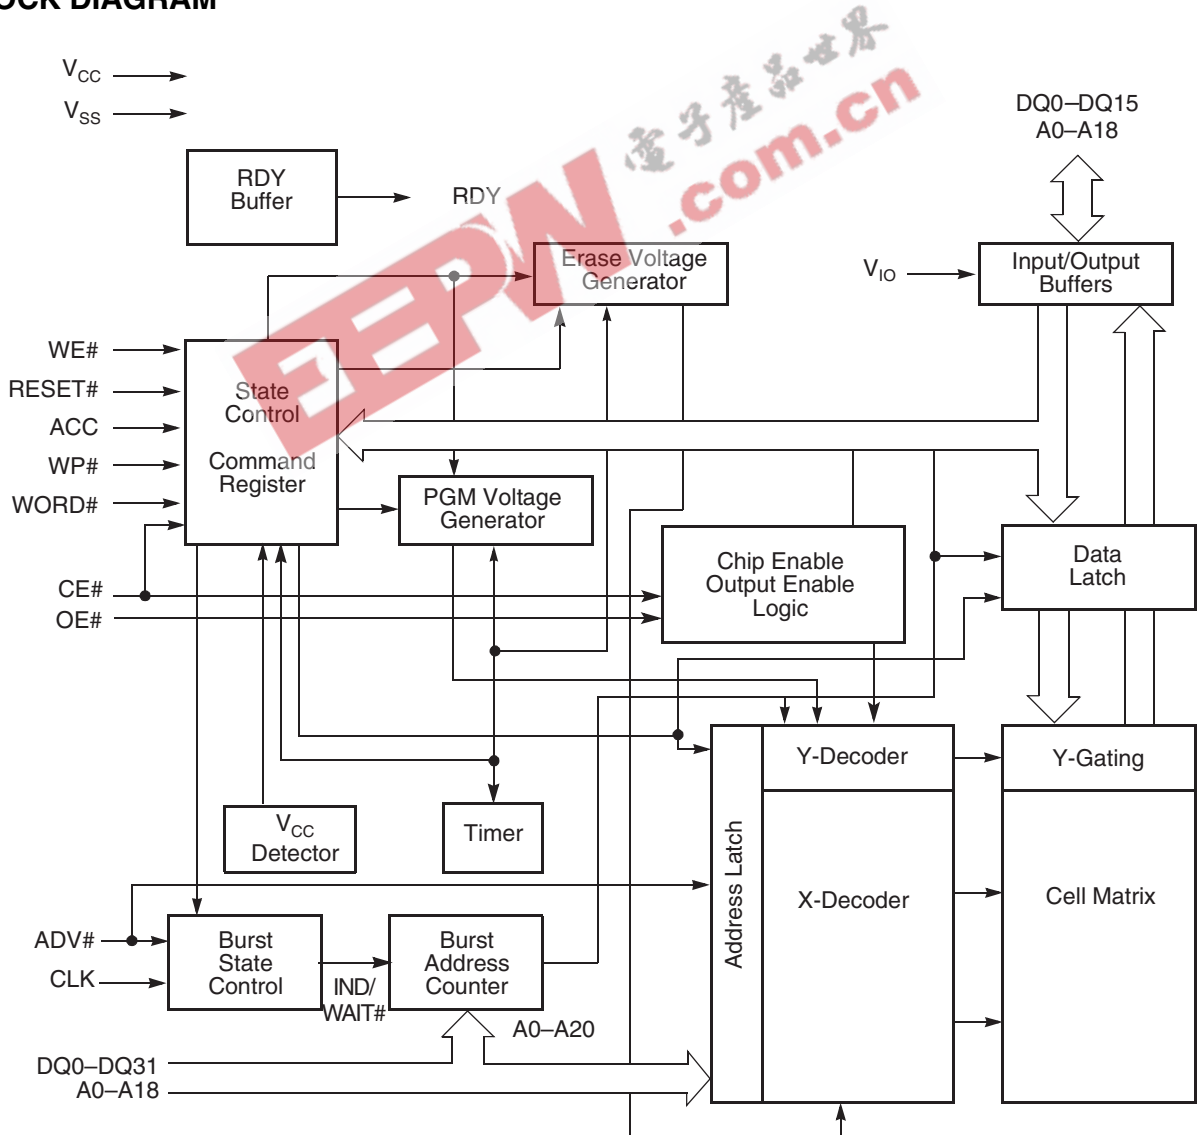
OCK DIAGRAM

$V_{CC}$
$V_{SS}$

RDY Buffer

RDY

电子产品世界 EEPW .com.cn

DQ0–DQ15
A0–A18

Erase Voltage Generator

$V_{IO}$

Input/Output Buffers

WE#
RESET#
ACC
WP#
WORD#

State Control

Command Register

PGM Voltage Generator

Chip Enable Output Enable Logic

Data Latch

CE#
OE#

Y-Decoder

Y-Gating

$V_{CC}$ Detector

Timer

Address Latch

X-Decoder

Cell Matrix

ADV#
CLK

Burst State Control

IND/ WAIT#

Burst Address Counter

A0–A20

DQ0–DQ31
A0–A18